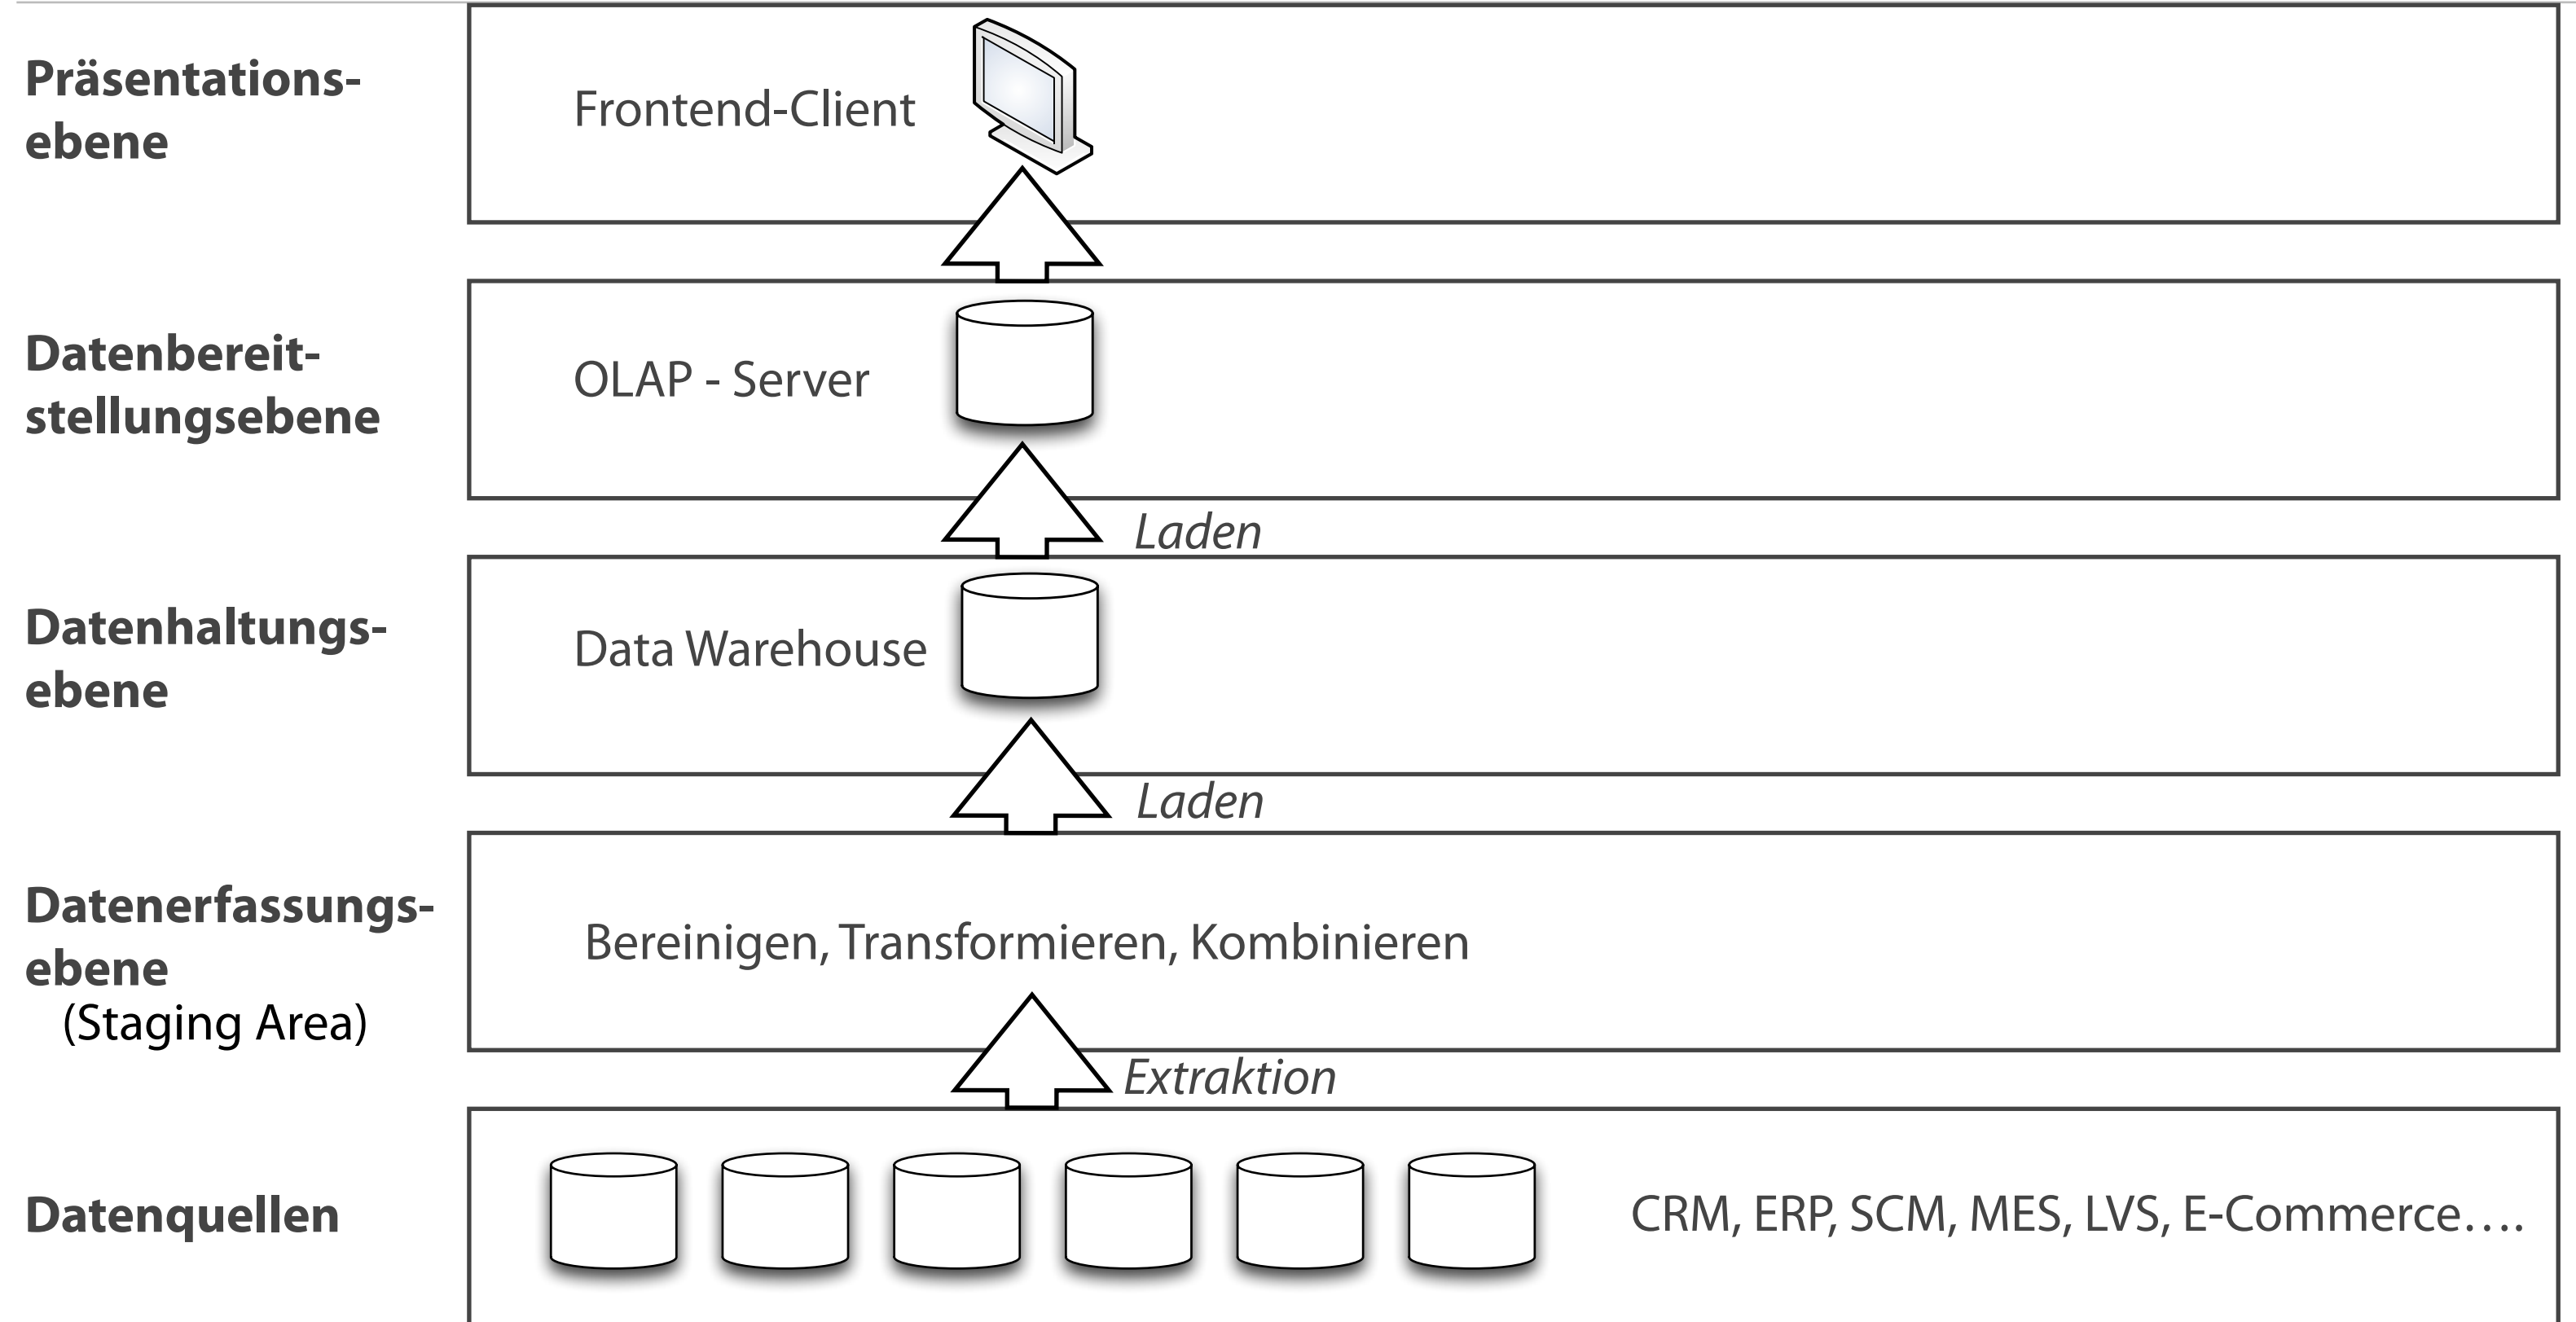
Präsentations-ebene

Frontend-Client

Datenbereit-stellungsebene

OLAP - Server

Laden

Datenhaltungs-ebene

Data Warehouse

Laden

Datenerfassungs-ebene
(Staging Area)

Bereinigen, Transformieren, Kombinieren

Extraktion

Datenquellen

CRM, ERP, SCM, MES, LVS, E-Commerce….